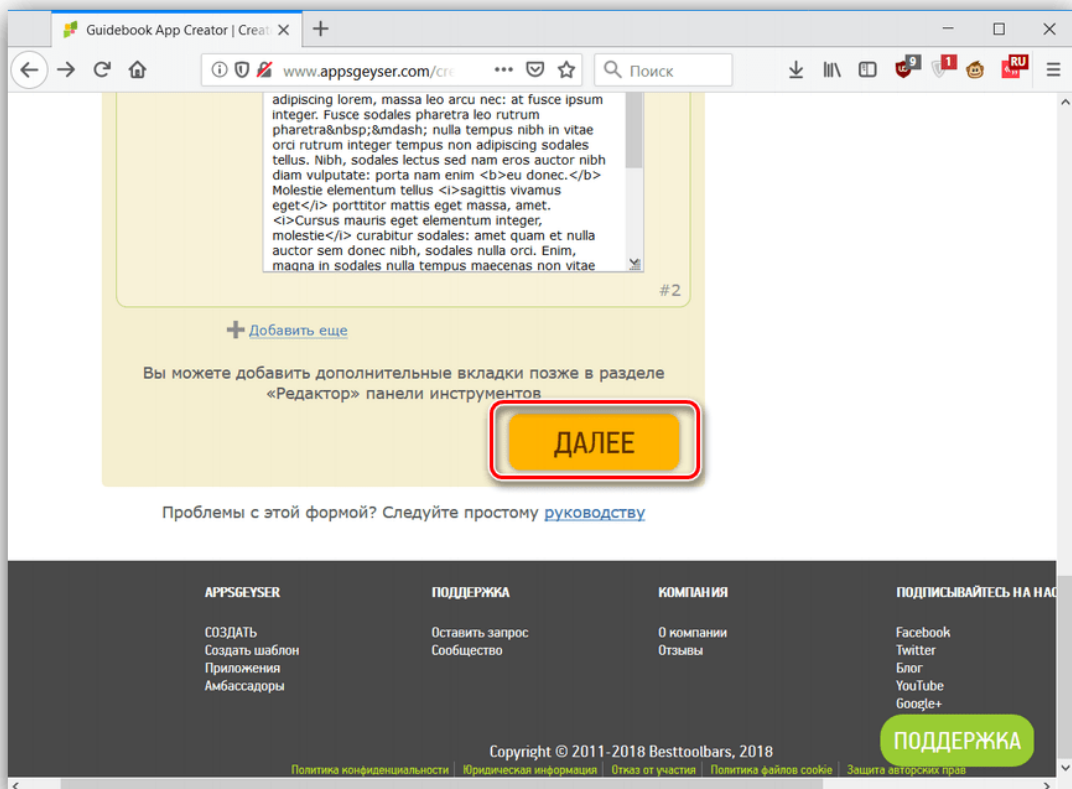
Guidebook App Creator | Creat ×
+
www.appsgeyser.com/cr
Поиск
9
1
RU

adipiscing lorem, massa leo arcu nec: at fusce ipsum integer. Fusce sodales pharetra leo rutrum pharetra&nbsp;&mdash; nulla tempus nibh in vitae orci rutrum integer tempus non adipiscing sodales tellus. Nibh, sodales lectus sed nam eros auctor nibh diam vulputate: porta nam enim <b>eu donec.</b> Molestie elementum tellus <i>sagittis vivamus eget</i> porttitor mattis eget massa, amet. <i>Cursus mauris eget elementum integer, molestie</i> curabitur sodales: amet quam et nulla auctor sem donec nibh, sodales nulla orci. Enim, magna in sodales nulla tempus maecenas non vitae

#2

Добавить еще

Вы можете добавить дополнительные вкладки позже в разделе «Редактор» панели инструментов

ДАЛЕЕ

Проблемы с этой формой? Следуйте простому руководству

APPSGEYSER
СОЗДАТЬ
Создать шаблон
Приложения
Амбассадоры

ПОДДЕРЖКА
Оставить запрос
Сообщество

КОМПАНИЯ
О компании
Отзывы

ПОДПИСЫВАЙТЕСЬ НА НА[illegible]
Facebook
Twitter
Блог
YouTube
Google+

ПОДДЕРЖКА

Copyright © 2011-2018 Besttoolbars, 2018
Политика конфиденциальности | Юридическая информация | Отказ от участия | Политика файлов cookie | Защита авторских прав